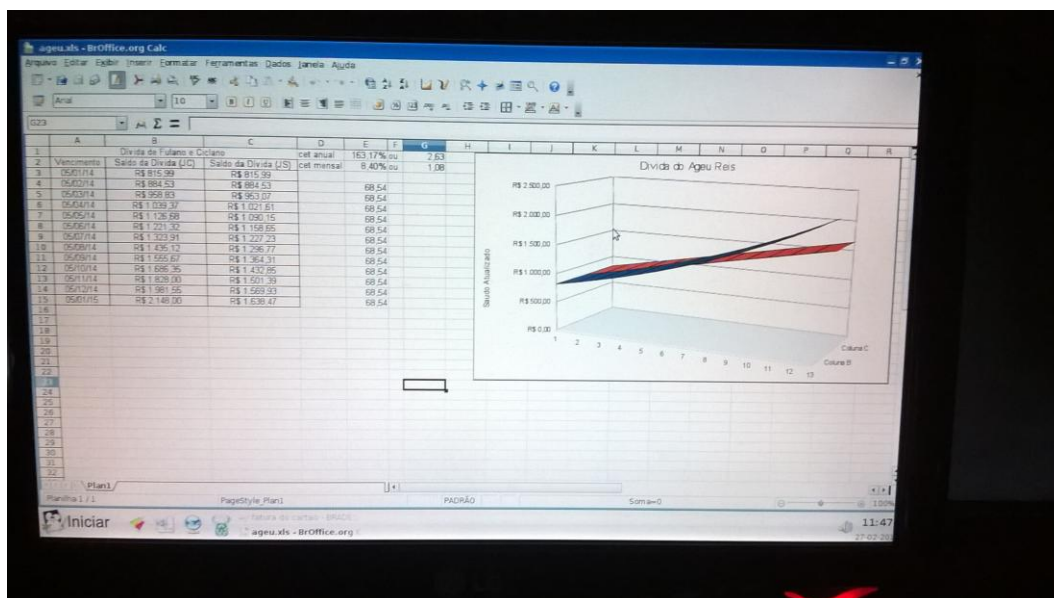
ageu.xls - BrOffice.org Calc

Arquivo Editar Exibir Inserir Formatar Ferramentas Dados Janela Ajuda

Arial 10

G23

| | A | B | C | D | E | F | G |
|---|---|---|---|---|---|---|---|
| 1 | | Divida de Fulano e Ciclano | | cet anual | 163,17% | ou | 2,63 |
| 2 | Vencimento | Saldo da Divida (JC) | Saldo da Divida (JS) | cet mensal | 8,40% | ou | 1,08 |
| 3 | 05/01/14 | R$ 815,99 | R$ 815,99 | | | | |
| 4 | 05/02/14 | R$ 884,53 | R$ 884,53 | | 68,54 | | |
| 5 | 05/03/14 | R$ 958,83 | R$ 953,07 | | 68,54 | | |
| 6 | 05/04/14 | R$ 1.039,37 | R$ 1.021,61 | | 68,54 | | |
| 7 | 05/05/14 | R$ 1.126,68 | R$ 1.090,15 | | 68,54 | | |
| 8 | 05/06/14 | R$ 1.221,32 | R$ 1.158,65 | | 68,54 | | |
| 9 | 05/07/14 | R$ 1.323,91 | R$ 1.227,23 | | 68,54 | | |
| 10 | 05/08/14 | R$ 1.435,12 | R$ 1.295,77 | | 68,54 | | |
| 11 | 05/09/14 | R$ 1.555,67 | R$ 1.364,31 | | 68,54 | | |
| 12 | 05/10/14 | R$ 1.686,35 | R$ 1.432,85 | | 68,54 | | |
| 13 | 05/11/14 | R$ 1.828,00 | R$ 1.501,39 | | 68,54 | | |
| 14 | 05/12/14 | R$ 1.981,55 | R$ 1.569,93 | | 68,54 | | |
| 15 | 05/01/15 | R$ 2.148,00 | R$ 1.638,47 | | 68,54 | | |

Divida do Ageu Reis

R$ 2.500,00
R$ 2.000,00
R$1.500,00
R$1.000,00
R$500,00
R$ 0,00

Saudo Atualizado

1 2 3 4 5 6 7 8 9 10 11 12 13

Coluna C
Coluna B

Plan1

Planilha 1 / 1 PageStyle_Plan1 PADRÃO Soma=0 100%

Iniciar ageu.xls - BrOffice.org

11:47
27-02-20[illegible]